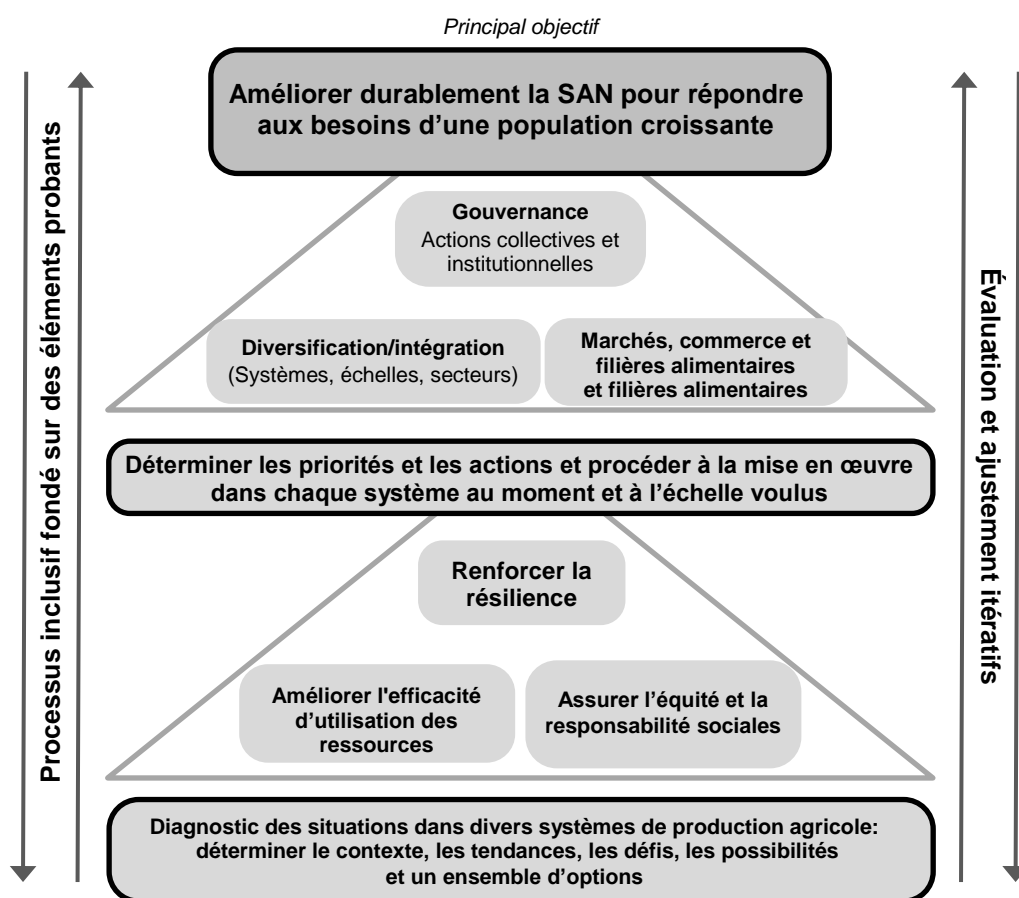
Principal objectif

Améliorer durablement la SAN pour répondre aux besoins d'une population croissante

Processus inclusif fondé sur des éléments probants

Évaluation et ajustement itératifs

Gouvernance
Actions collectives et institutionnelles

Diversification/intégration
(Systèmes, échelles, secteurs)

Marchés, commerce et filières alimentaires et filières alimentaires

Déterminer les priorités et les actions et procéder à la mise en œuvre dans chaque système au moment et à l'échelle voulus

Renforcer la résilience

Améliorer l'efficacité d'utilisation des ressources

Assurer l'équité et la responsabilité sociales

Diagnostic des situations dans divers systèmes de production agricole: déterminer le contexte, les tendances, les défis, les possibilités et un ensemble d'options